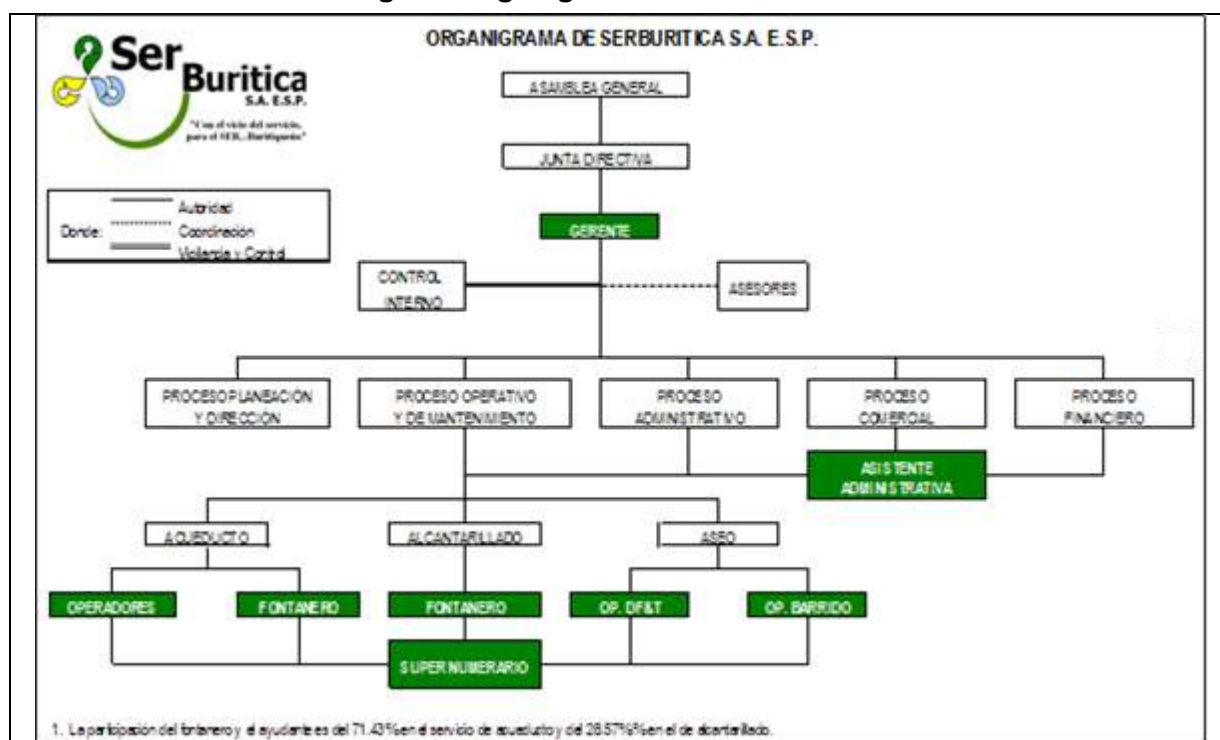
ORGANIGRAMA DE SERBURITICA S.A. E.S.P.

Ser Buritica S.A. E.S.P.

"Con el visto del servicio, para el SER...Buriticeño"

Donde: Autoridad
Coordinación
Vigilancia y Control

ASAMBLEA GENERAL

JUNTA DIRECTIVA

GERENTE

CONTROL INTERNO

ASESORES

PROCESO PLANEACIÓN Y DIRECCIÓN

PROCESO OPERATIVO Y DE MANTENIMIENTO

PROCESO ADMINISTRATIVO

PROCESO COMERCIAL

PROCESO FINANCIERO

ASISTENTE ADMINISTRATIVA

ACUEDUCTO

ALCANTARILLADO

ASEO

OPERADORES

FONTANERO

FONTANERO

OP. DF&T

OP. BARRIDO

SUPERNUMERARIO

1. La participación del fontanero y el ayudante es del 71.43% en el servicio de acueducto y del 28.57% en el de alcantarillado.